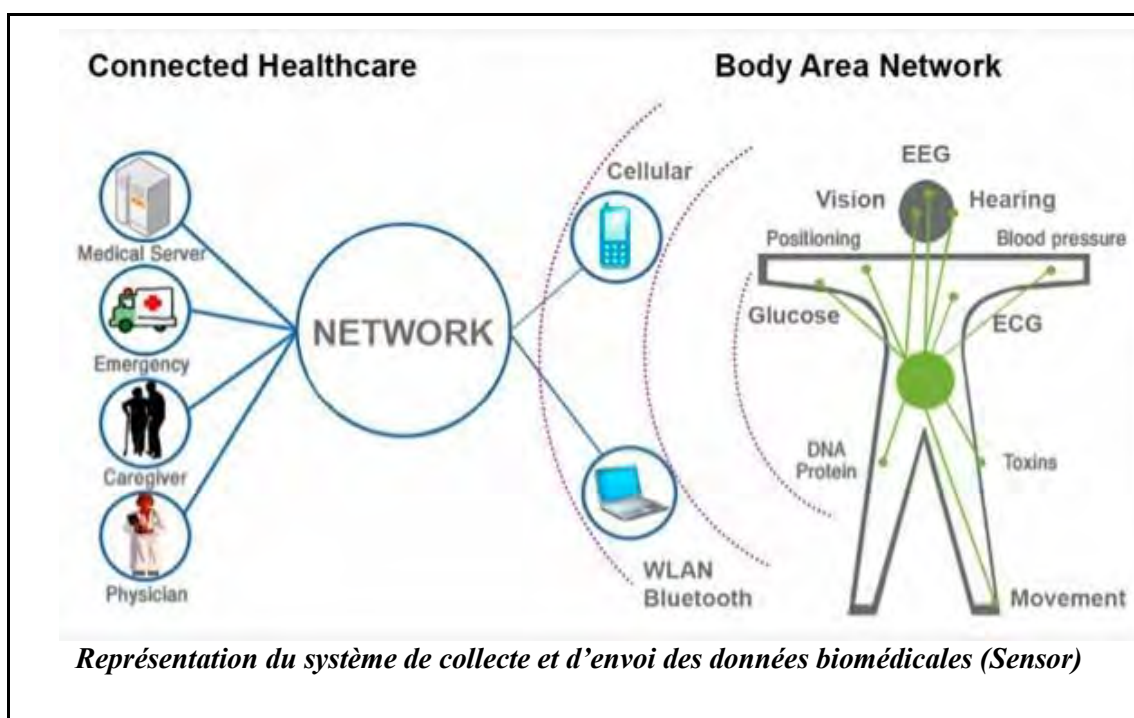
Connected Healthcare

Body Area Network

Medical Server

Emergency

Caregiver

Physician

NETWORK

Cellular

WLAN
Bluetooth

EEG

Vision

Hearing

Positioning

Blood pressure

Glucose

ECG

DNA
Protein

Toxins

Movement

Représentation du système de collecte et d'envoi des données biomédicales (Sensor)